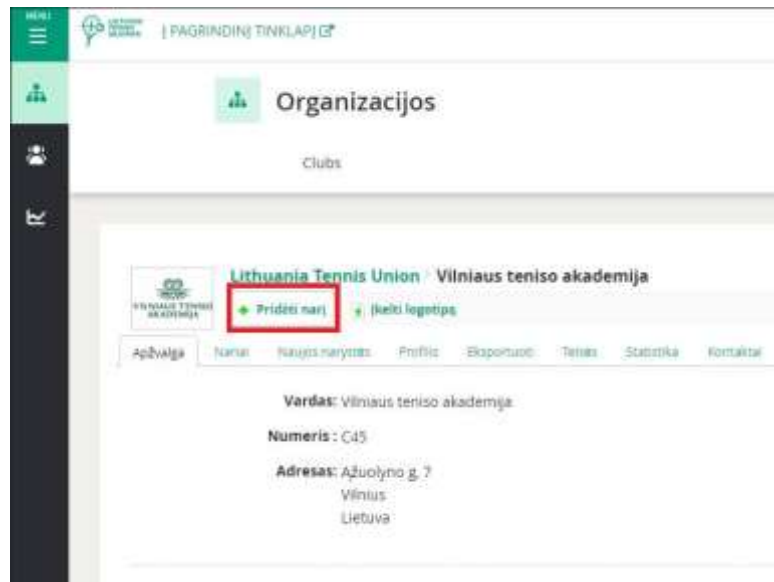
MENU

| PAGRINDINĮ TINKLAPĮ

Organizacijos

Clubs

VILNIAUS TENISO AKADEMIJA

Lithuania Tennis Union / Vilniaus teniso akademija

+ Pridėti narį + Įkelti logotipą

Apžvalga Nariai Naujos narystės Profilis Eksportuoti Tenas Statistika Kontaktai

Vardas: Vilniaus teniso akademija

Numeris : C45

Adresas: Ąžuolyno g. 7
Vilnius
Lietuva